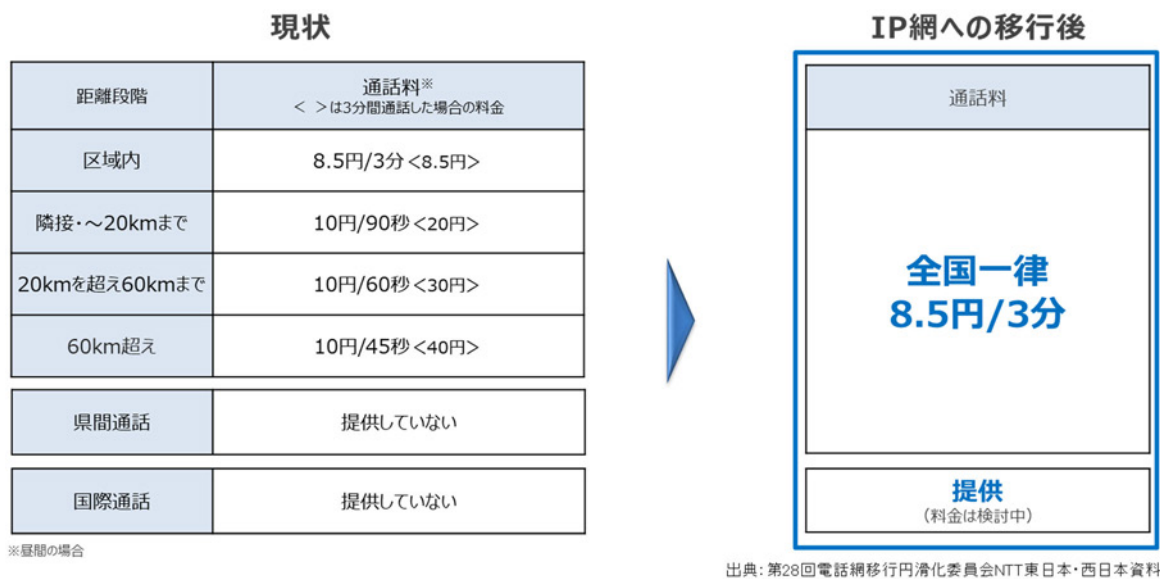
現状

| 距離段階 | 通話料※ < >は3分間通話した場合の料金 |
|---|---|
| 区域内 | 8.5円/3分 <8.5円> |
| 隣接・～20kmまで | 10円/90秒 <20円> |
| 20kmを超え60kmまで | 10円/60秒 <30円> |
| 60km超え | 10円/45秒 <40円> |

| 県間通話 | 提供していない |
|---|---|

| 国際通話 | 提供していない |
|---|---|

※昼間の場合

IP網への移行後

通話料

全国一律
8.5円/3分

提供
(料金は検討中)

出典：第28回電話網移行円滑化委員会NTT東日本・西日本資料